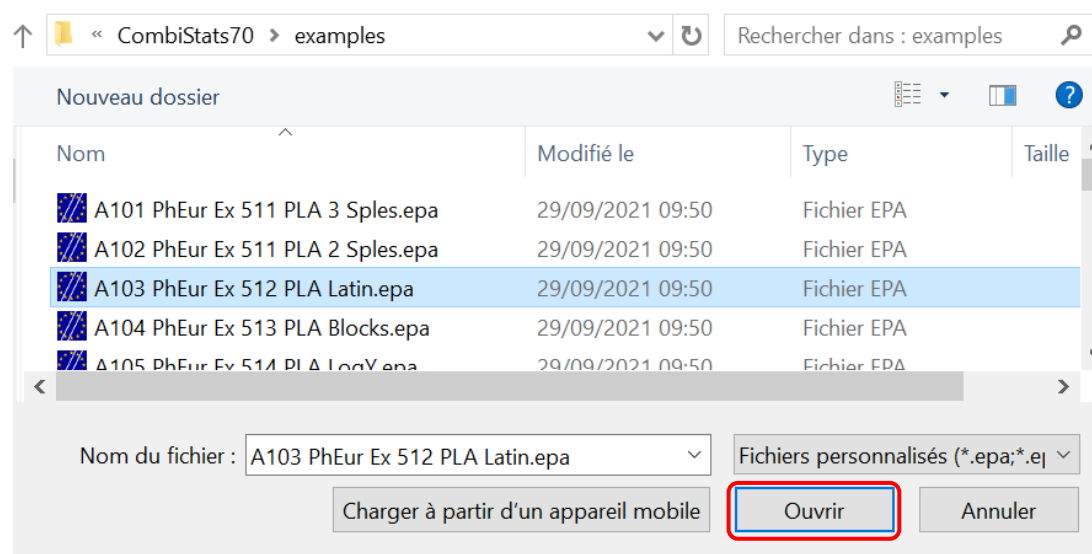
« CombiStats70 > examples

Rechercher dans : examples

Nouveau dossier

| Nom | Modifié le | Type | Taille |
|---|---|---|---|
| A101 PhEur Ex 511 PLA 3 Sples.epa | 29/09/2021 09:50 | Fichier EPA | |
| A102 PhEur Ex 511 PLA 2 Sples.epa | 29/09/2021 09:50 | Fichier EPA | |
| A103 PhEur Ex 512 PLA Latin.epa | 29/09/2021 09:50 | Fichier EPA | |
| A104 PhEur Ex 513 PLA Blocks.epa | 29/09/2021 09:50 | Fichier EPA | |
| A105 PhEur Ex 514 PLA LogY.epa | 29/09/2021 09:50 | Fichier EPA | |

Nom du fichier : A103 PhEur Ex 512 PLA Latin.epa

Fichiers personnalisés (*.epa;*.e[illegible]

Charger à partir d'un appareil mobile

Ouvrir

Annuler